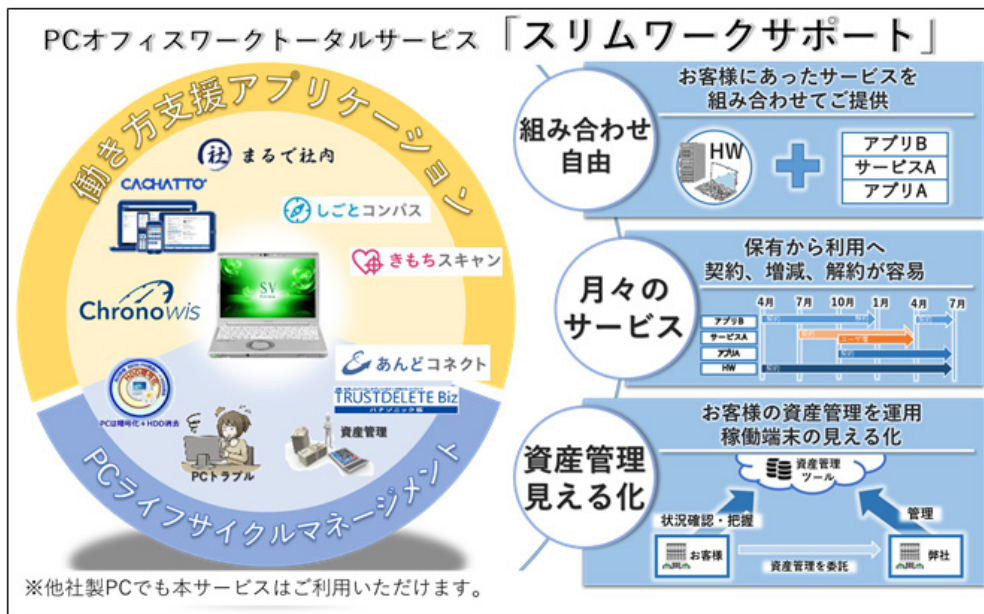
PCオフィスワークトータルサービス「スリムワークサポート」

働き方支援アプリケーション

まるで社内

CACHATTO

しごとコンパス

きもちスキャン

Chronowis

あんどコネクト

TRUSTDELETE Biz

パナソニック版

PCは暗号化＋HDD消去

資産管理

PCトラブル

PCライフサイクルマネージメント

※他社製PCでも本サービスはご利用いただけます。

組み合わせ自由

お客様にあったサービスを組み合わせてご提供

HW

アプリB

サービスA

アプリA

月々のサービス

保有から利用へ
契約、増減、解約が容易

4月 7月 10月 1月 4月 7月

アプリB

サービスA

アプリA

HW

資産管理見える化

お客様の資産管理を運用
稼働端末の見える化

資産管理ツール

状況確認・把握

管理

お客様

資産管理を委託

弊社